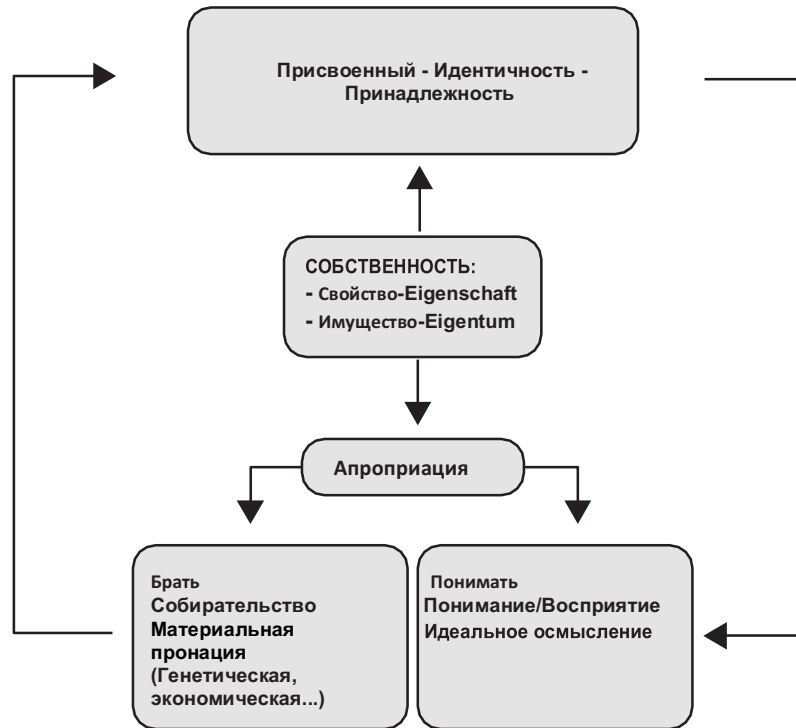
Присвоенный - Идентичность - Принадлежность

СОБСТВЕННОСТЬ:
- Свойство-Eigenschaft
- Имущество-Eigentum

Апроприация

Брать
Собирательство
Материальная пронация
(Генетическая, экономическая...)

Понимать
Понимание/Восприятие
Идеальное осмысление